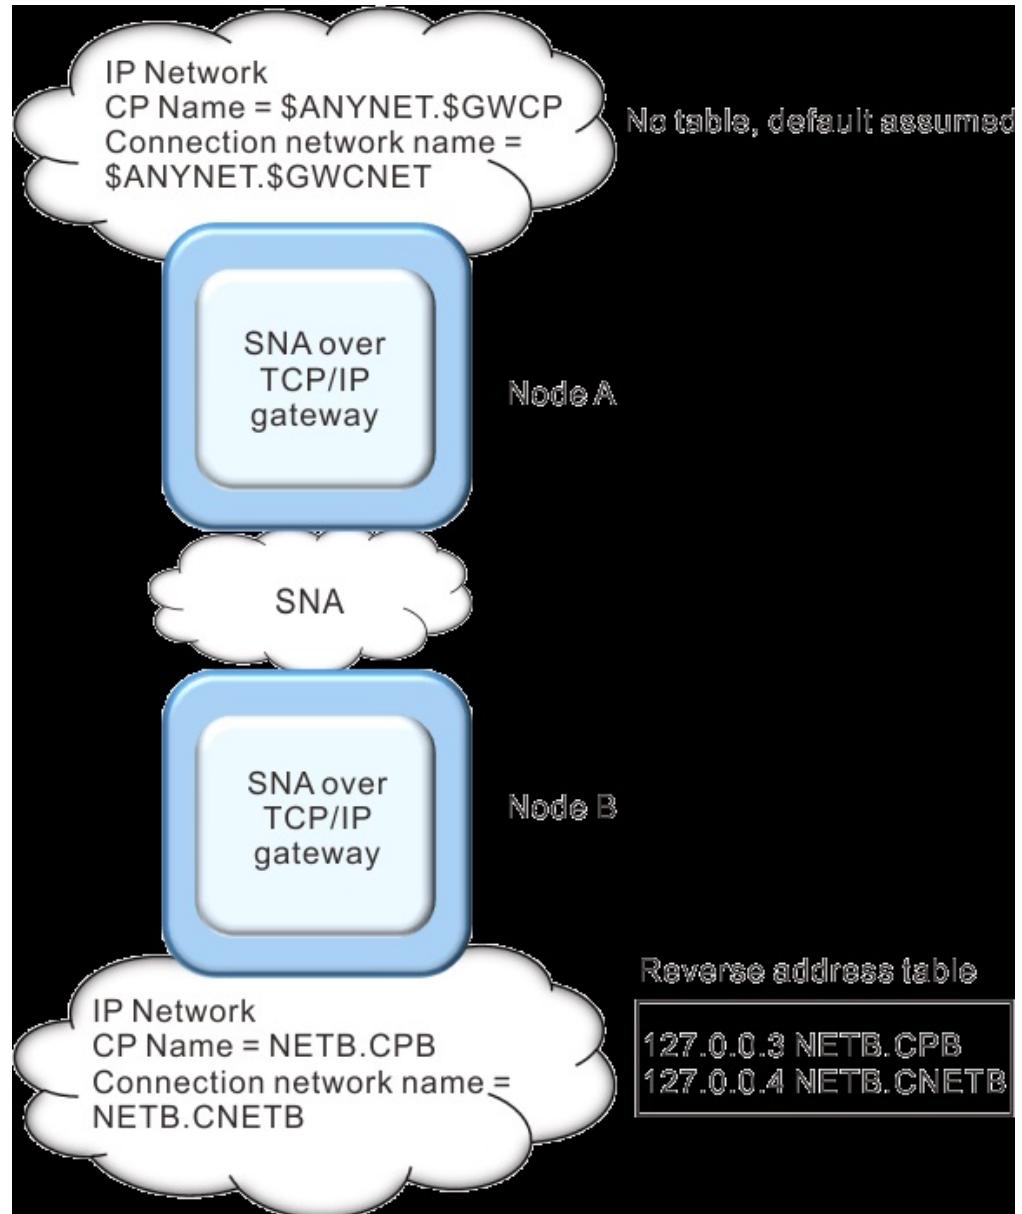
IP Network
CP Name = $ANYNET.$GWCP
Connection network name = $ANYNET.$GWCNET

No table, default assumed

SNA over TCP/IP gateway

Node A

SNA

SNA over TCP/IP gateway

Node B

Reverse address table

127.0.0.3 NETB.CPB
127.0.0.4 NETB.CNETB

IP Network
CP Name = NETB.CPB
Connection network name = NETB.CNETB